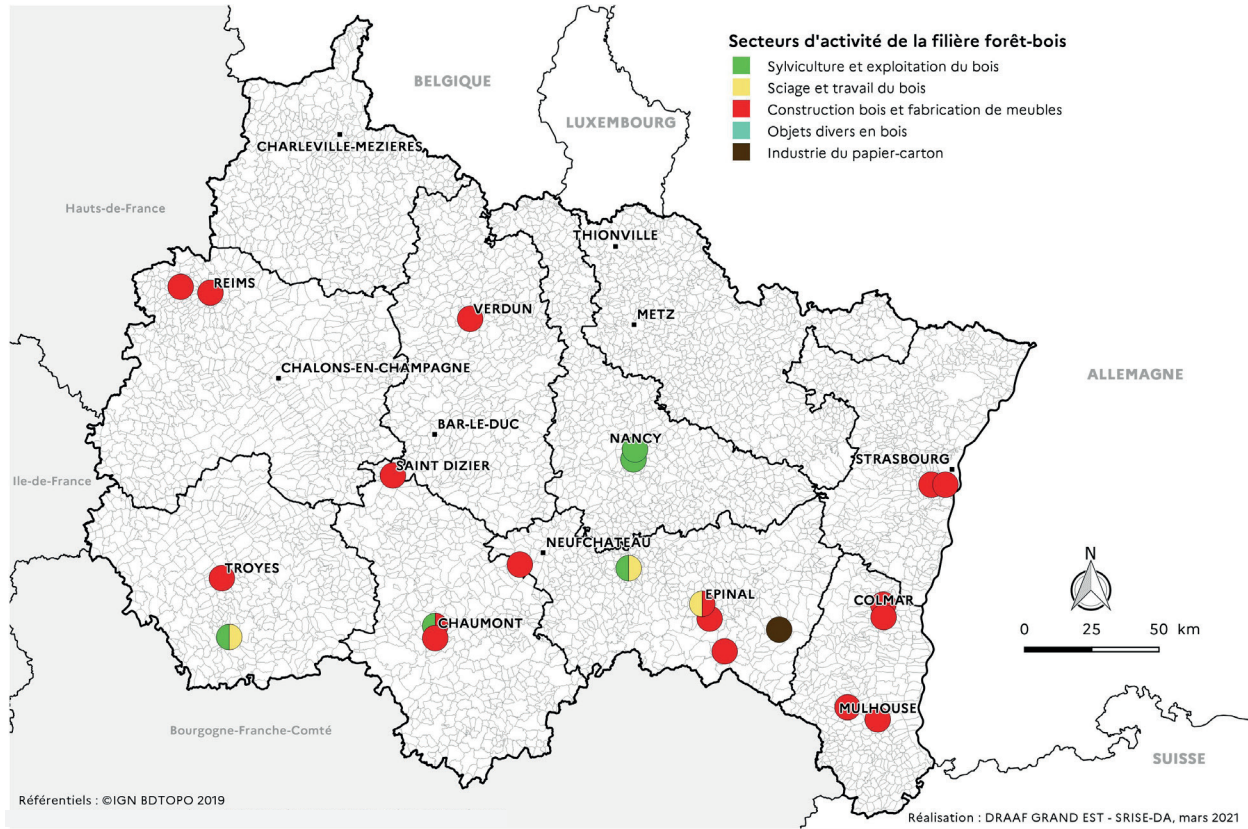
Secteurs d'activité de la filière forêt-bois
Sylviculture et exploitation du bois
Sciage et travail du bois
Construction bois et fabrication de meubles
Objets divers en bois
Industrie du papier-carton

BELGIQUE
LUXEMBOURG
Hauts-de-France
CHARLEVILLE-MEZIERES
THIONVILLE
REIMS
VERDUN
METZ
CHALONS-EN-CHAMPAGNE
ALLEMAGNE
BAR-LE-DUC
NANCY
Ile-de-France
SAINT DIZIER
STRASBOURG
NEUFCHATEAU
TROYES
N
EPINAL
COLMAR
CHAUMONT
0 25 50 km
MULHOUSE
Bourgogne-Franche-Comté
SUISSE

Référentiels : ©IGN BDTOPO 2019
Réalisation : DRAAF GRAND EST - SRISE-DA, mars 2021